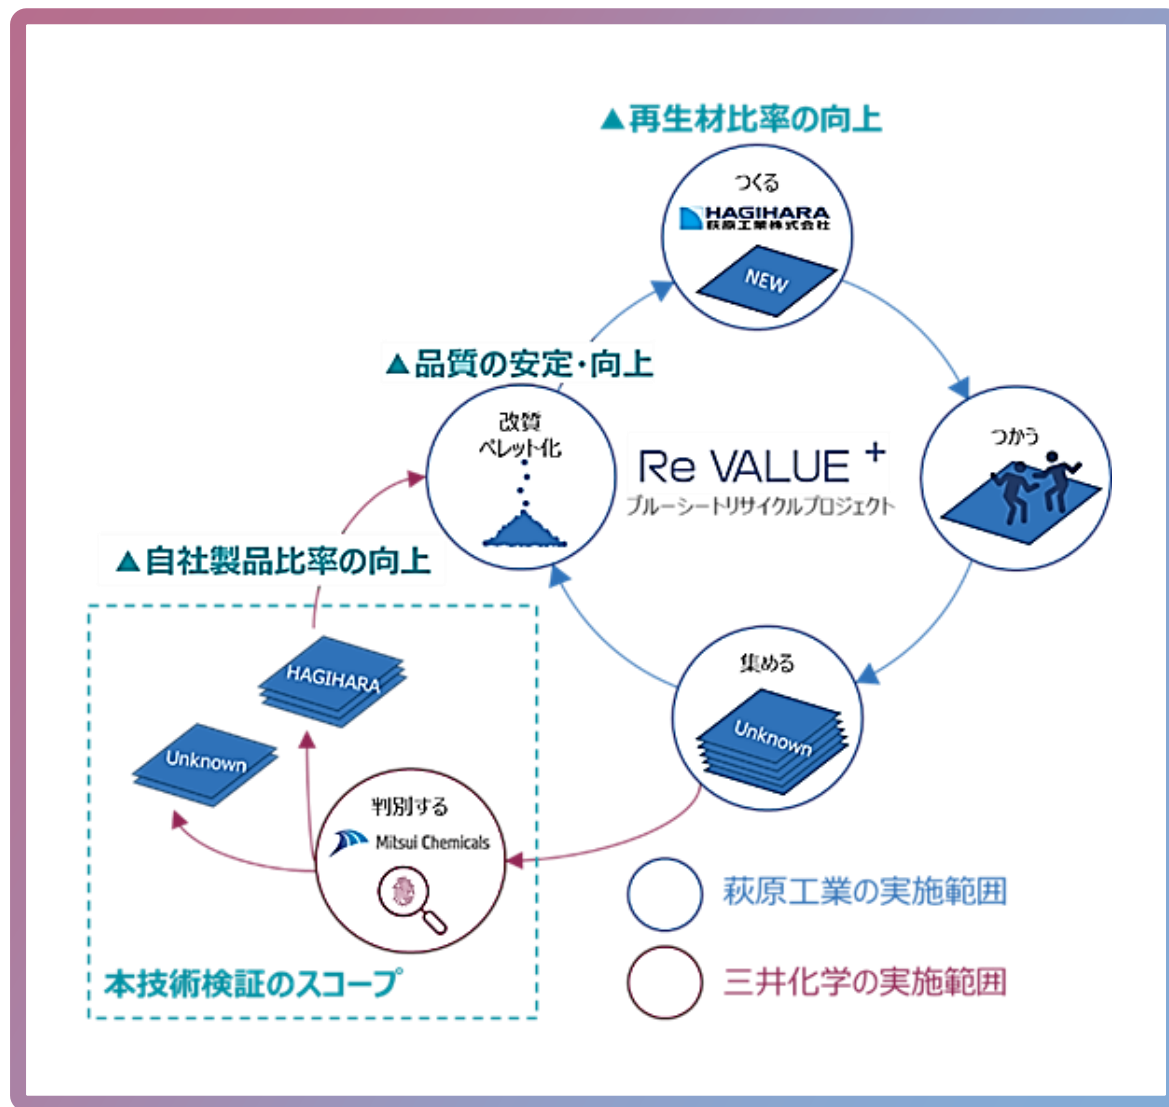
▲再生材比率の向上

つくる
HAGIHARA
萩原工業株式会社
NEW

▲品質の安定・向上

改質
ペレット化

Re VALUE +
ブルーシートリサイクルプロジェクト

つかう

▲自社製品比率の向上

HAGIHARA

Unknown

集める
Unknown

判別する
Mitsui Chemicals

本技術検証のスコープ

萩原工業の実施範囲

三井化学の実施範囲